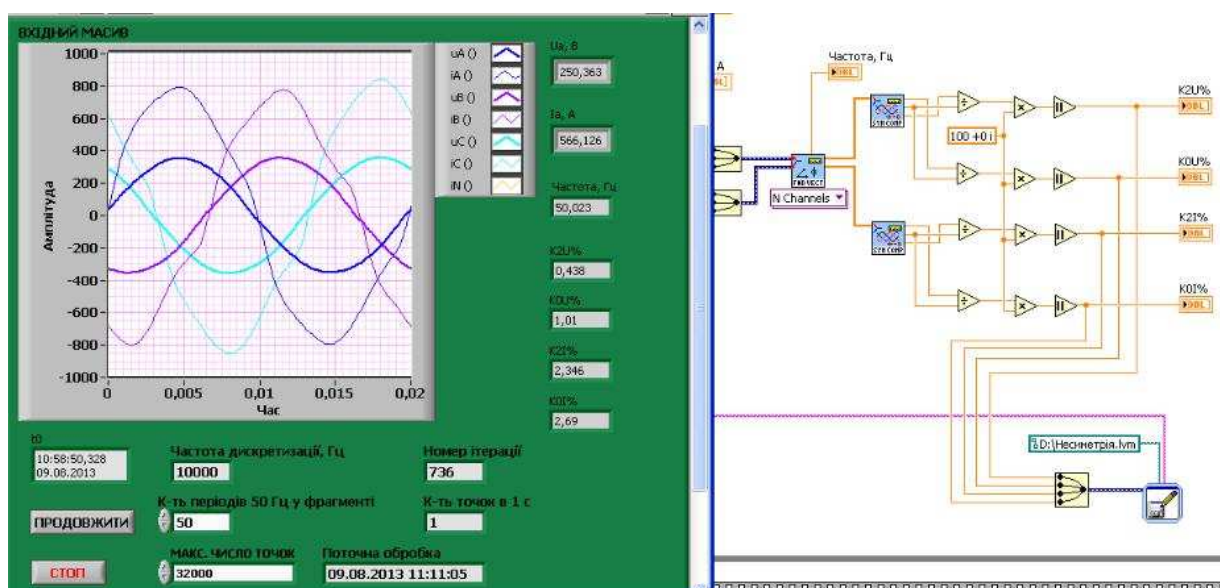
ВХІДНИЙ МАСИВ

1000
800
600
400
200
0
-200
-400
-600
-800
-1000

Амплітуда

0
0,005
0,01
0,015
0,02
Час

uA ()
iA ()
uB ()
iB ()
uC ()
iC ()
iN ()

Ua, В
250,363

Ia, А
566,126

Частота, Гц
50,023

K2U%
0,438

K0U%
1,01

K2I%
2,346

K0I%
2,69

t0
10:58:50,328
09.08.2013

Частота дискретизації, Гц
10000

Номер ітерації
736

К-ть періодів 50 Гц у фрагменті
50

К-ть точок в 1 с
1

ПРОДОВЖИТИ

МАКС. ЧИСЛО ТОЧОК
32000

Поточна обробка
09.08.2013 11:11:05

СТОП

A

Частота, Гц
DBL

N Channels

100 +0 i

K2U%
DBL

K0U%
DBL

K2I%
DBL

K0I%
DBL

D:\Несиметрія.lvm